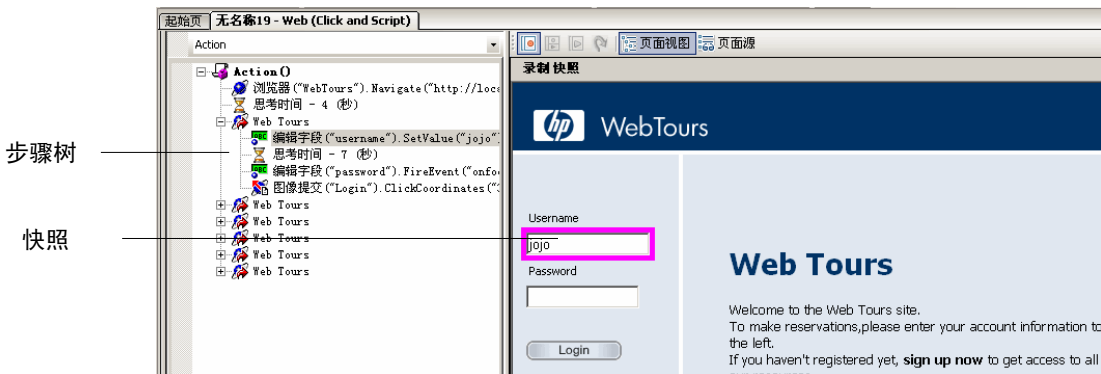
起始页 无名称19 - Web (Click and Script)

Action

Action()
浏览器("WebTours").Navigate("http://loc
思考时间 - 4 (秒)
Web Tours
编辑字段("username").SetValue("jojo"
思考时间 - 7 (秒)
编辑字段("password").FireEvent("onfo
图像提交("Login").ClickCoordinates("
Web Tours
Web Tours
Web Tours
Web Tours
Web Tours

步骤树

快照

页面视图 页面源

录制 快照

hp WebTours

Username
jojo
Password

Login

Web Tours

Welcome to the Web Tours site.
To make reservations,please enter your account information to the left.
If you haven't registered yet, **sign up now** to get access to all